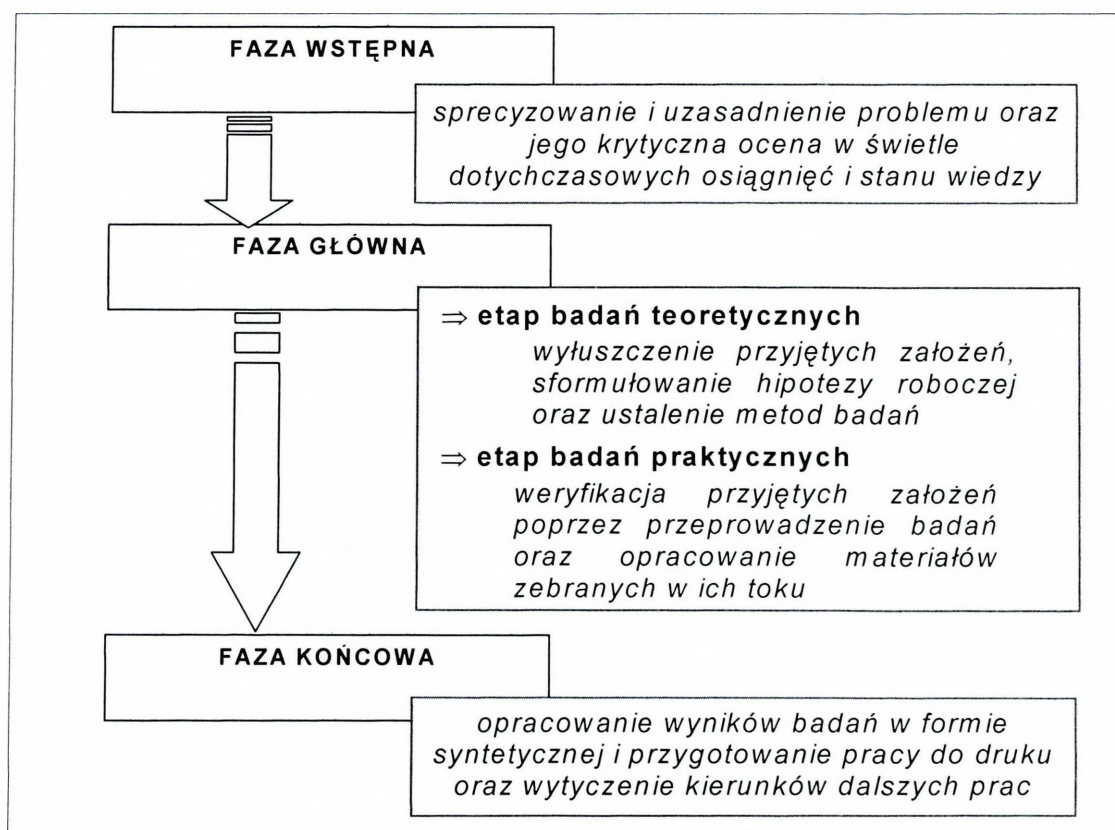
FAZA WSTĘPNA

sprecyzowanie i uzasadnienie problemu oraz jego krytyczna ocena w świetle dotychczasowych osiągnięć i stanu wiedzy

FAZA GŁÓWNA

$\Rightarrow$ etap badań teoretycznych

wyłuszczenie przyjętych założeń, sformułowanie hipotezy roboczej oraz ustalenie metod badań

$\Rightarrow$ etap badań praktycznych

weryfikacja przyjętych założeń poprzez przeprowadzenie badań oraz opracowanie materiałów zebranych w ich toku

FAZA KOŃCOWA

opracowanie wyników badań w formie syntetycznej i przygotowanie pracy do druku oraz wytyczenie kierunków dalszych prac